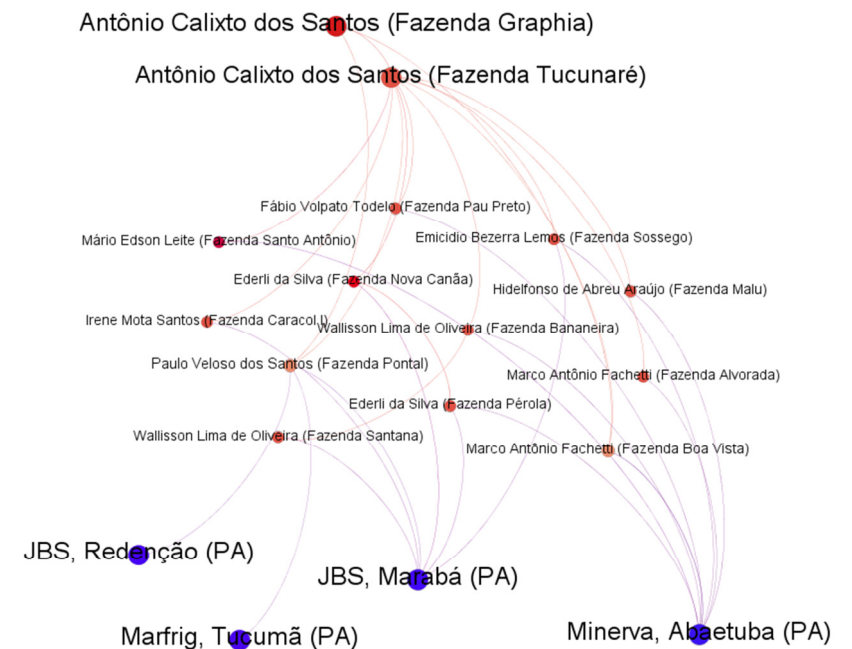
Antônio Calixto dos Santos (Fazenda Graphia)

Antônio Calixto dos Santos (Fazenda Tucunaré)

Fábio Volpato Todelo (Fazenda Pau Preto)

Mário Edson Leite (Fazenda Santo Antônio)

Emicidio Bezerra Lemos (Fazenda Sossego)

Ederli da Silva (Fazenda Nova Canãa)

Hidelfonso de Abreu Araújo (Fazenda Malu)

Irene Mota Santos (Fazenda Caracol I)

Wallisson Lima de Oliveira (Fazenda Bananeira)

Paulo Veloso dos Santos (Fazenda Pontal)

Marco Antônio Fachetti (Fazenda Alvorada)

Ederli da Silva (Fazenda Pérola)

Wallisson Lima de Oliveira (Fazenda Santana)

Marco Antônio Fachetti (Fazenda Boa Vista)

JBS, Redenção (PA)

JBS, Marabá (PA)

Marfrig, Tucumã (PA)

Minerva, Abaetuba (PA)